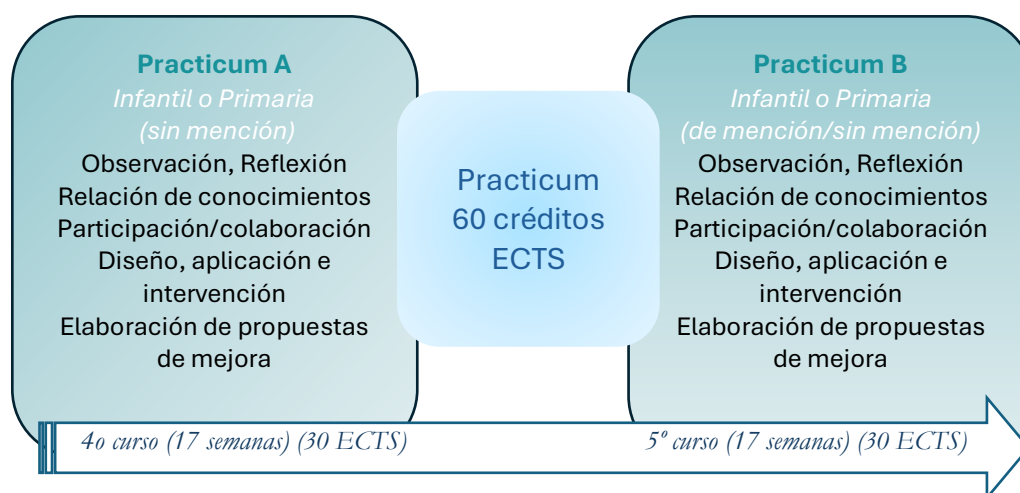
Practicum A
Infantil o Primaria
(sin mención)
Observación, Reflexión
Relación de conocimientos
Participación/colaboración
Diseño, aplicación e intervención
Elaboración de propuestas de mejora

Practicum
60 créditos
ECTS

Practicum B
Infantil o Primaria
(de mención/sin mención)
Observación, Reflexión
Relación de conocimientos
Participación/colaboración
Diseño, aplicación e intervención
Elaboración de propuestas de mejora

4o curso (17 semanas) (30 ECTS)

5º curso (17 semanas) (30 ECTS)